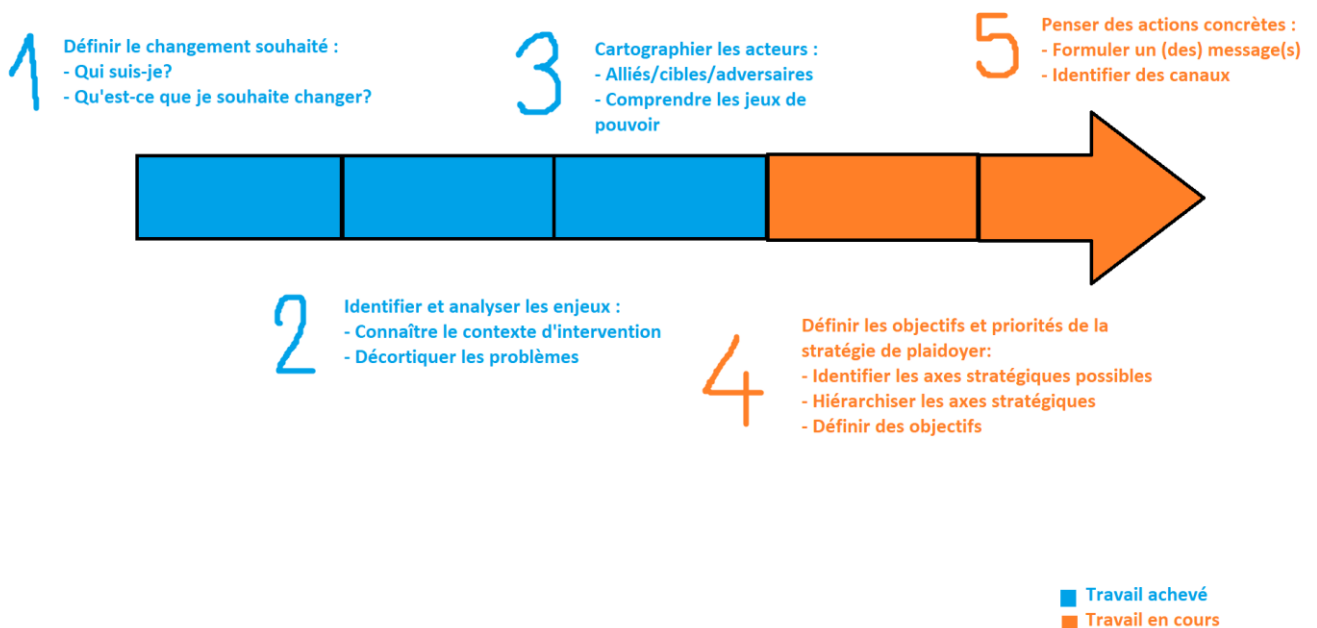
1
Définir le changement souhaité :
- Qui suis-je?
- Qu'est-ce que je souhaite changer?

3
Cartographier les acteurs :
- Alliés/cibles/adversaires
- Comprendre les jeux de pouvoir

5
Penser des actions concrètes :
- Formuler un (des) message(s)
- Identifier des canaux

2
Identifier et analyser les enjeux :
- Connaître le contexte d'intervention
- Décortiquer les problèmes

4
Définir les objectifs et priorités de la stratégie de plaidoyer:
- Identifier les axes stratégiques possibles
- Hiérarchiser les axes stratégiques
- Définir des objectifs

Travail achevé
Travail en cours